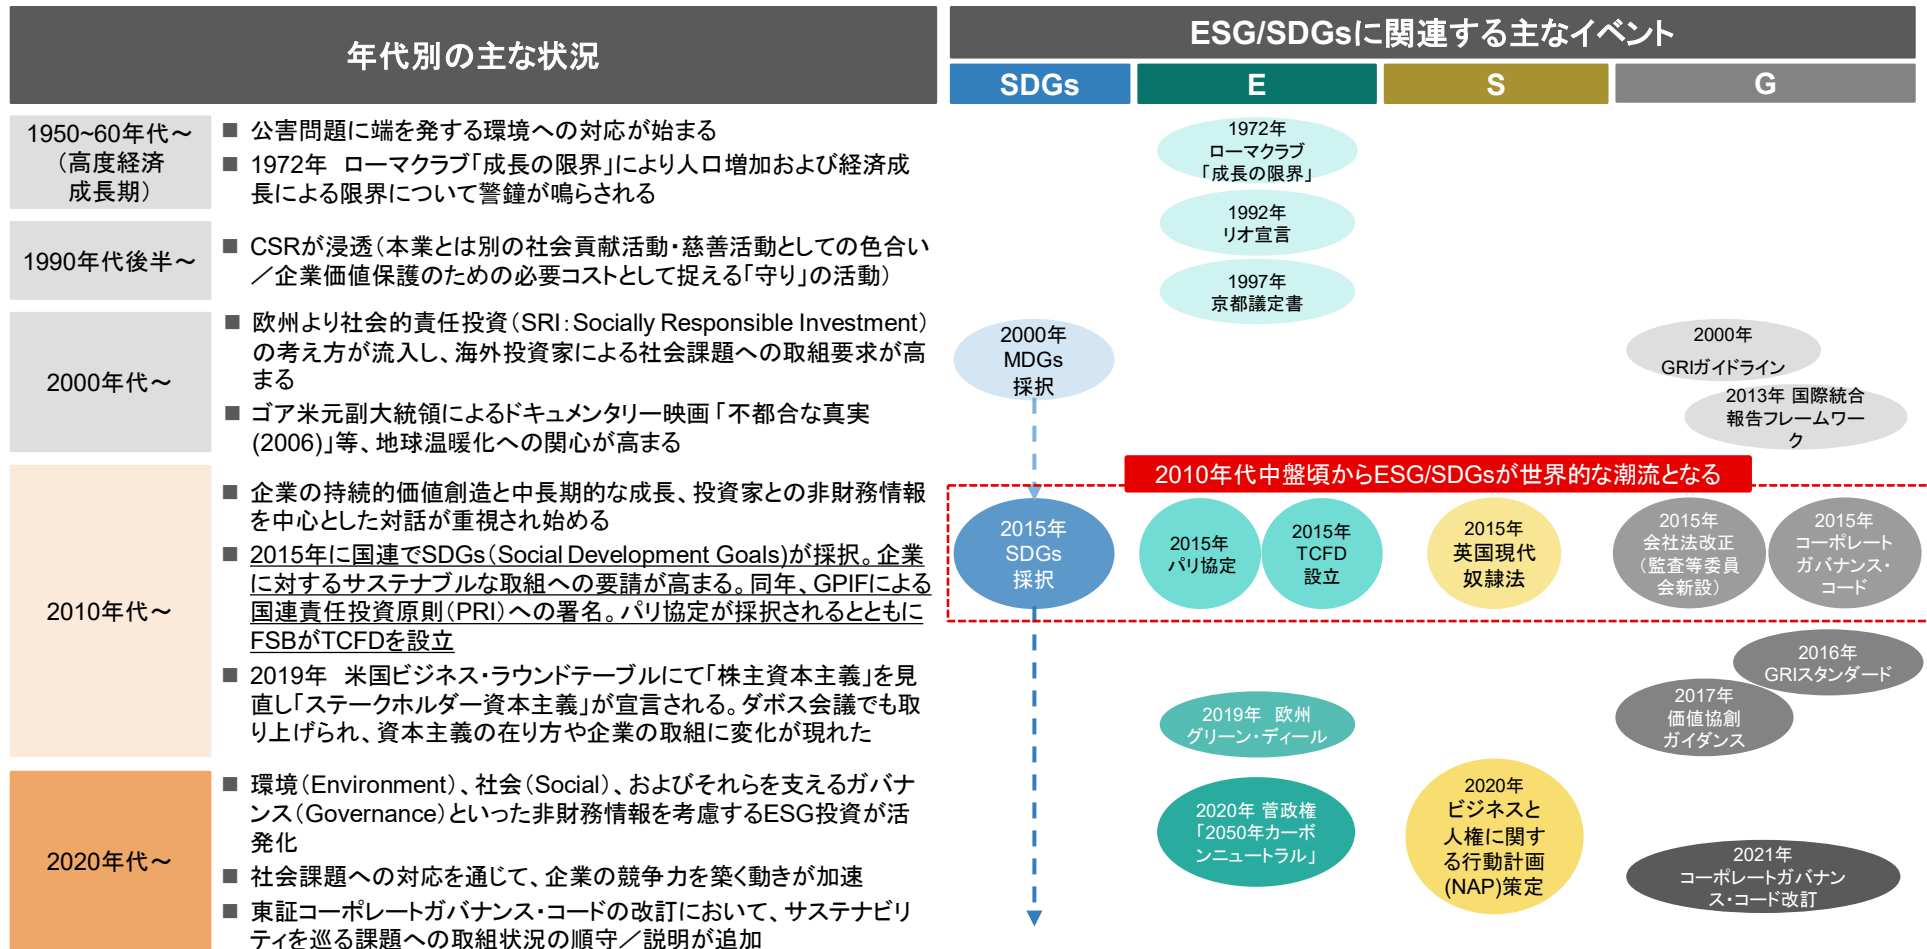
年代別の主な状況

ESG/SDGsに関連する主なイベント

| SDGs | E | S | G |
|---|---|---|---|

1950~60年代～（高度経済成長期）

■ 公害問題に端を発する環境への対応が始まる
■ 1972年 ローマクラブ「成長の限界」により人口増加および経済成長による限界について警鐘が鳴らされる

1990年代後半～

■ CSRが浸透（本業とは別の社会貢献活動・慈善活動としての色合い／企業価値保護のための必要コストとして捉える「守り」の活動）

2000年代～

■ 欧州より社会的責任投資（SRI：Socially Responsible Investment）の考え方が流入し、海外投資家による社会課題への取組要求が高まる
■ ゴア米元副大統領によるドキュメンタリー映画「不都合な真実(2006)」等、地球温暖化への関心が高まる

2010年代～

■ 企業の持続的価値創造と中長期的な成長、投資家との非財務情報を中心とした対話が重視され始める
■ 2015年に国連でSDGs（Social Development Goals)が採択。企業に対するサステナブルな取組への要請が高まる。同年、GPIFによる国連責任投資原則（PRI）への署名。パリ協定が採択されるとともにFSBがTCFDを設立
■ 2019年 米国ビジネス・ラウンドテーブルにて「株主資本主義」を見直し「ステークホルダー資本主義」が宣言される。ダボス会議でも取り上げられ、資本主義の在り方や企業の取組に変化が現れた

2020年代～

■ 環境（Environment）、社会（Social）、およびそれらを支えるガバナンス（Governance）といった非財務情報を考慮するESG投資が活発化
■ 社会課題への対応を通じて、企業の競争力を築く動きが加速
■ 東証コーポレートガバナンス・コードの改訂において、サステナビリティを巡る課題への取組状況の順守／説明が追加

1972年 ローマクラブ「成長の限界」
1992年 リオ宣言
1997年 京都議定書
2000年 MDGs採択
2000年 GRIガイドライン
2013年 国際統合報告フレームワーク
2010年代中盤頃からESG/SDGsが世界的な潮流となる
2015年 SDGs採択
2015年 パリ協定
2015年 TCFD設立
2015年 英国現代奴隷法
2015年 会社法改正（監査等委員会新設）
2015年 コーポレートガバナンス・コード
2016年 GRIスタンダード
2017年 価値協創ガイダンス
2019年 欧州グリーン・ディール
2020年 菅政権「2050年カーボンニュートラル」
2020年 ビジネスと人権に関する行動計画(NAP)策定
2021年 コーポレートガバナンス・コード改訂